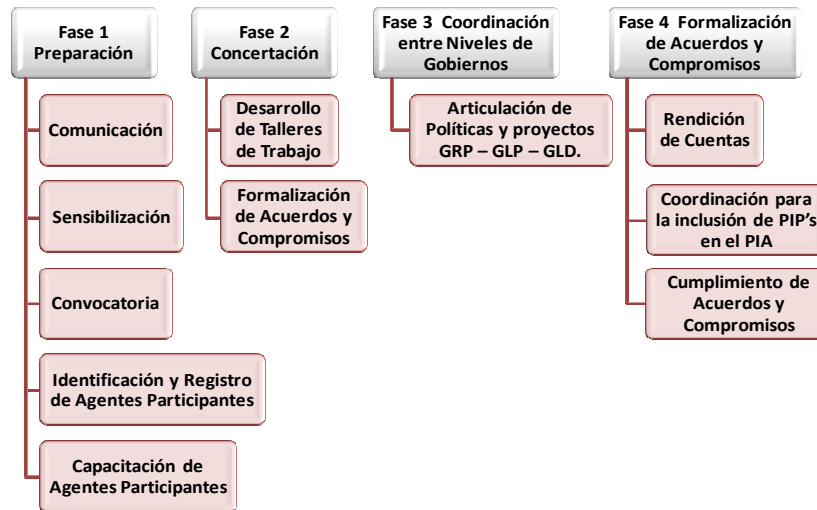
Fase 1
Preparación

Comunicación

Sensibilización

Convocatoria

Identificación y Registro de Agentes Participantes

Capacitación de Agentes Participantes

Fase 2
Concertación

Desarrollo de Talleres de Trabajo

Formalización de Acuerdos y Compromisos

Fase 3 Coordinación entre Niveles de Gobiernos

Articulación de Políticas y proyectos GRP – GLP – GLD.

Fase 4 Formalización de Acuerdos y Compromisos

Rendición de Cuentas

Coordinación para la inclusión de PIP's en el PIA

Cumplimiento de Acuerdos y Compromisos